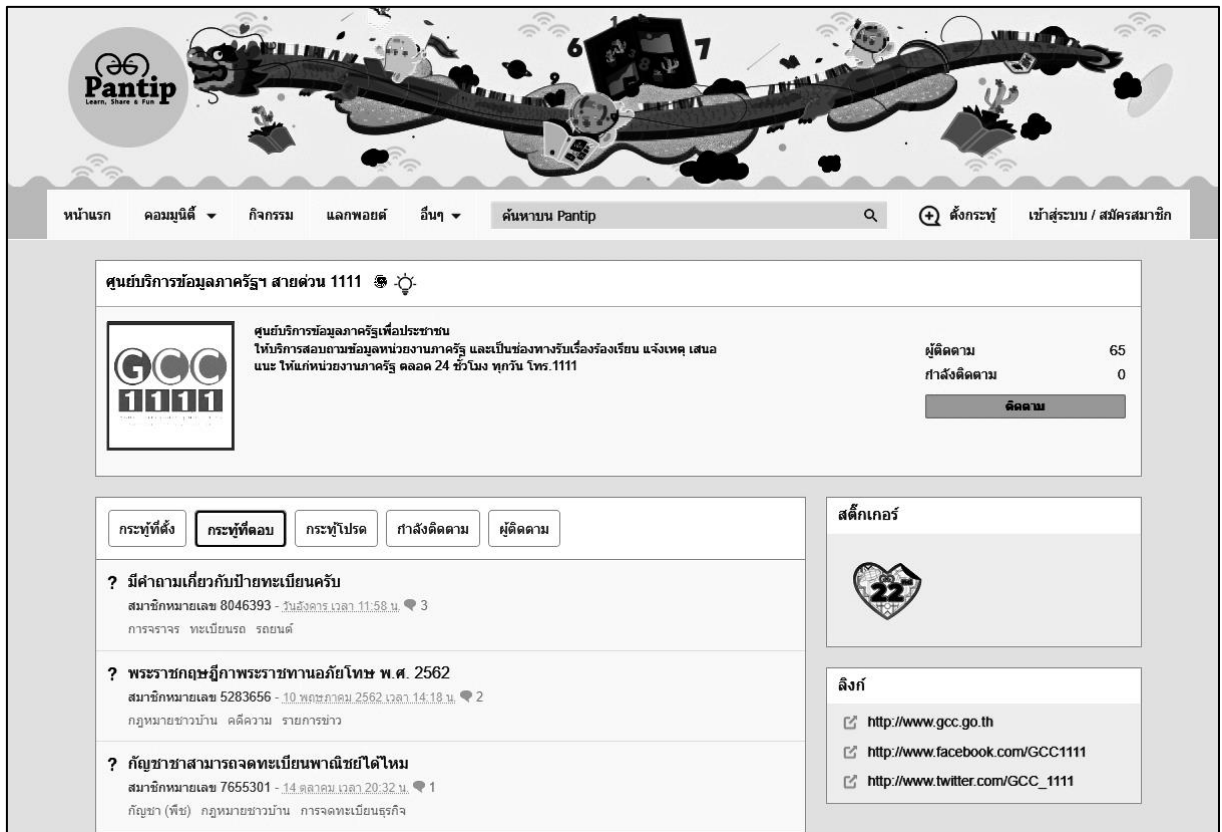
Pantip
Learn, Share & Fun

6 7 9

หน้าแรก คอมมูนิตี้ ▾ กิจกรรม แลกพอยต์ อื่นๆ ▾ ค้นหาบน Pantip ตั้งกระทู้ เข้าสู่ระบบ / สมัครสมาชิก

ศูนย์บริการข้อมูลภาครัฐฯ สายด่วน 1111

GCC 1111

ศูนย์บริการข้อมูลภาครัฐเพื่อประชาชน
ให้บริการสอบถามข้อมูลหน่วยงานภาครัฐ และเป็นช่องทางรับเรื่องร้องเรียน แจ้งเหตุ เสนอแนะ ให้แก่หน่วยงานภาครัฐ ตลอด 24 ชั่วโมง ทุกวัน โทร.1111

ผู้ติดตาม 65
กำลังติดตาม 0
ติดตาม

กระทู้ที่ตั้ง กระทู้ที่ตอบ กระทู้โปรด กำลังติดตาม ผู้ติดตาม

? มีคำถามเกี่ยวกับป้ายทะเบียนครับ
สมาชิกหมายเลข 8046393 - วันอังคาร เวลา 11:58 น. 3
การจราจร ทะเบียนรถ รถยนต์

? พระราชกฤษฎีกาพระราชทานอภัยโทษ พ.ศ. 2562
สมาชิกหมายเลข 5283656 - 10 พฤษภาคม 2562 เวลา 14:18 น. 2
กฎหมายชาวบ้าน คดีความ รายการข่าว

? กัญชาสามารถจดทะเบียนพาณิชย์ได้ไหม
สมาชิกหมายเลข 7655301 - 14 ตุลาคม เวลา 20:32 น. 1
กัญชา (พืช) กฎหมายชาวบ้าน การจดทะเบียนธุรกิจ

สติ๊กเกอร์

22

ลิงก์
http://www.gcc.go.th
http://www.facebook.com/GCC1111
http://www.twitter.com/GCC_1111